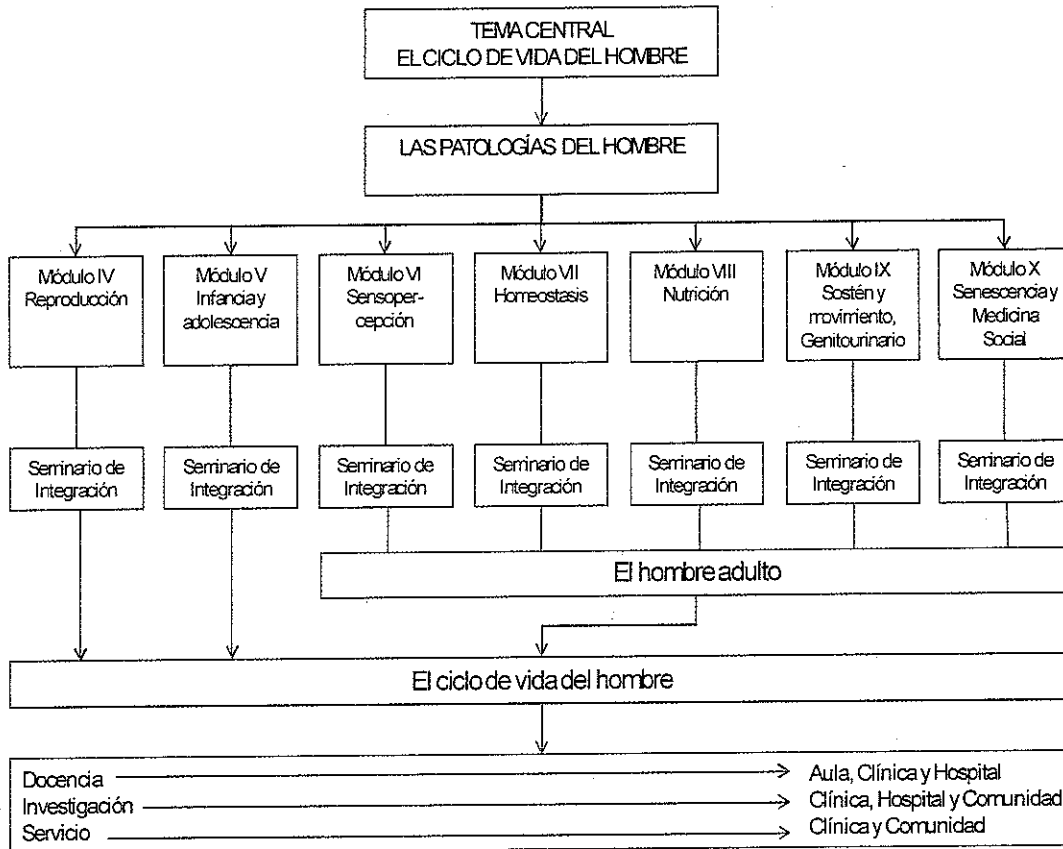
TEMA CENTRAL
EL CICLO DE VIDA DEL HOMBRE

LAS PATOLOGÍAS DEL HOMBRE

Módulo IV
Reproducción

Módulo V
Infancia y adolescencia

Módulo VI
Sensopercepción

Módulo VII
Homeostasis

Módulo VIII
Nutrición

Módulo IX
Sostén y movimiento, Genitourinario

Módulo X
Senescencia y Medicina Social

Seminario de Integración

Seminario de Integración

Seminario de Integración

Seminario de Integración

Seminario de Integración

Seminario de Integración

Seminario de Integración

El hombre adulto

El ciclo de vida del hombre

Docencia → Aula, Clínica y Hospital
Investigación → Clínica, Hospital y Comunidad
Servicio → Clínica y Comunidad